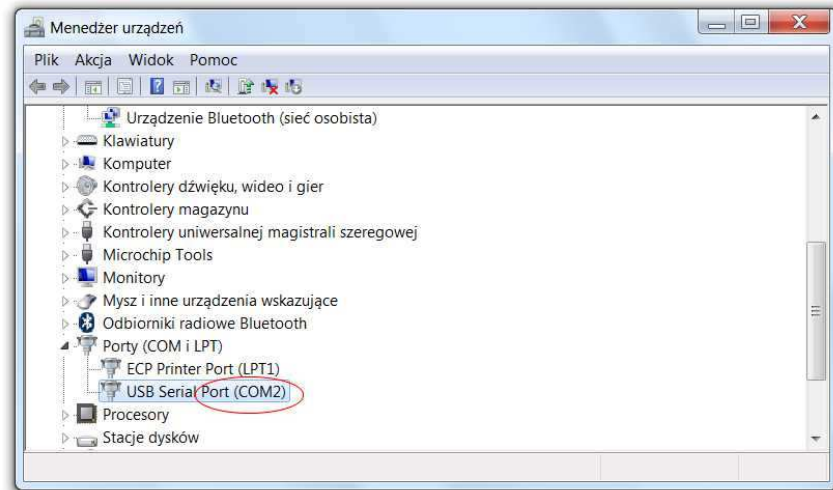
Menedżer urządzeń

Plik Akcja Widok Pomoc

Urządzenie Bluetooth (sieć osobista)
Klawiatury
Komputer
Kontrolery dźwięku, wideo i gier
Kontrolery magazynu
Kontrolery uniwersalnej magistrali szeregowej
Microchip Tools
Monitory
Mysz i inne urządzenia wskazujące
Odbiorniki radiowe Bluetooth
Porty (COM i LPT)
ECP Printer Port (LPT1)
USB Serial Port (COM2)
Procesory
Stacje dysków